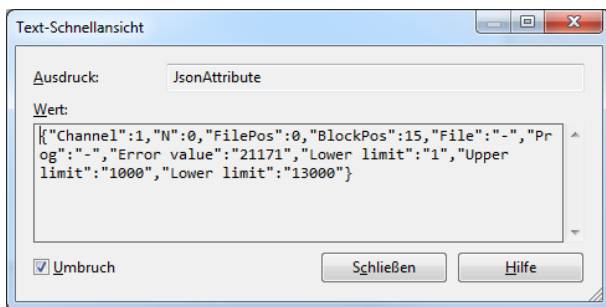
Text-Schnellansicht

Ausdruck: JsonAttribute

Wert:

{"Channel":1,"N":0,"FilePos":0,"BlockPos":15,"File":"-","Prog":"-","Error value":"21171","Lower limit":"1","Upper limit":"1000","Lower limit":"13000"}

Umbruch

Schließen

Hilfe